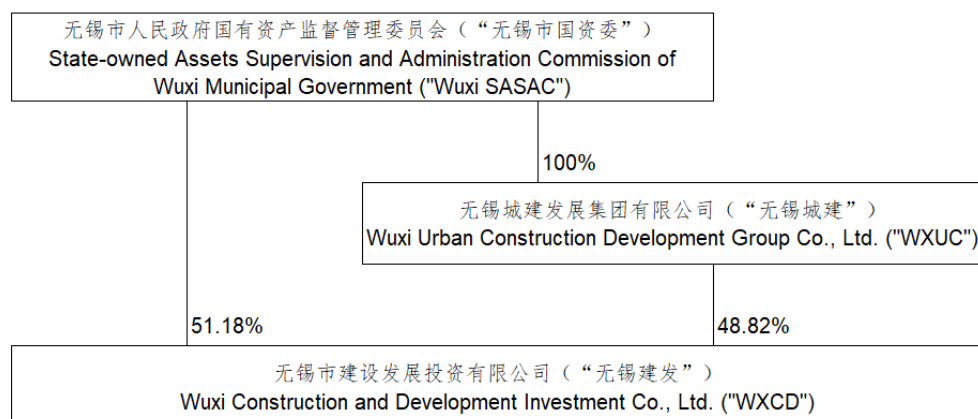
无锡市人民政府国有资产监督管理委员会（“无锡市国资委”）
State-owned Assets Supervision and Administration Commission of Wuxi Municipal Government ("Wuxi SASAC")

100%

无锡城建发展集团有限公司（“无锡城建”）
Wuxi Urban Construction Development Group Co., Ltd. ("WXUC")

51.18%

48.82%

无锡市建设发展投资有限公司（“无锡建发”）
Wuxi Construction and Development Investment Co., Ltd. ("WXCD")